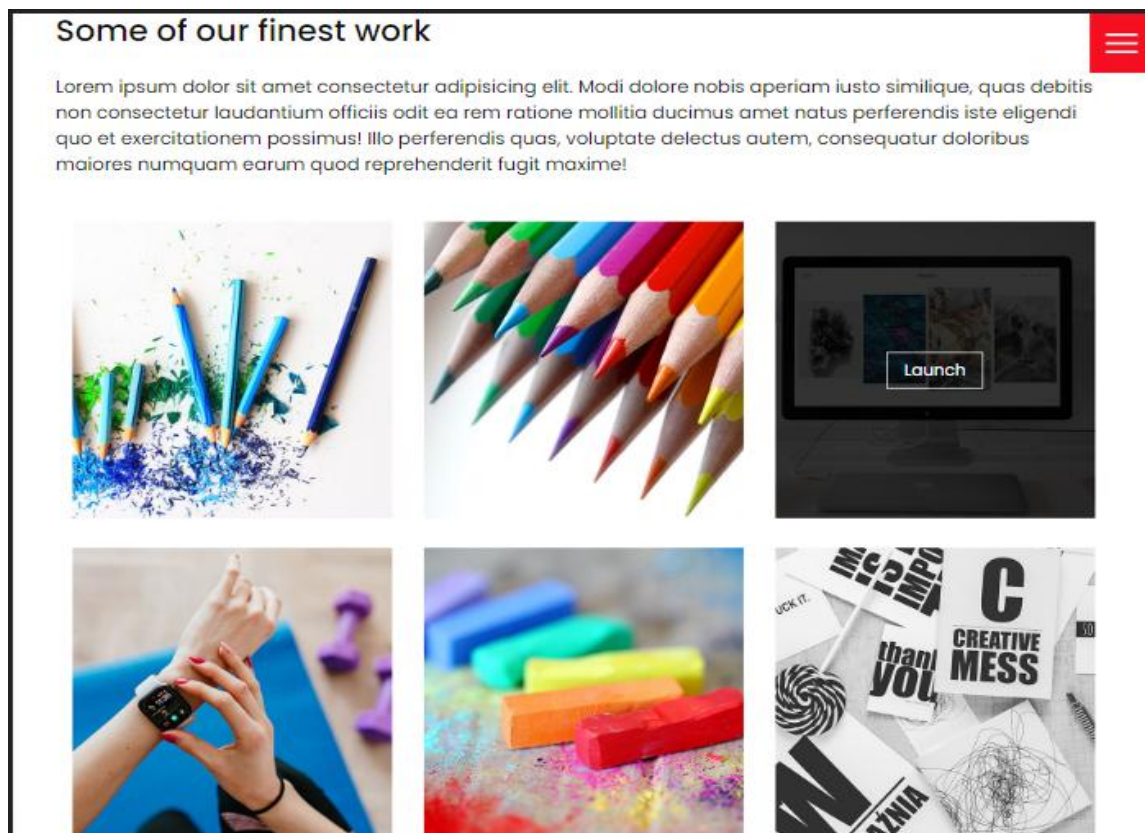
Some of our finest work

Lorem ipsum dolor sit amet consectetur adipisicing elit. Modi dolore nobis aperiam iusto similique, quas debitis non consectetur laudantium officiis odit ea rem ratione mollitia ducimus amet natus perferendis iste eligendi quo et exercitationem possimus! Illo perferendis quas, voluptate delectus autem, consequatur doloribus maiores numquam earum quod reprehenderit fugit maxime!

Launch

UCK IT.

C

CREATIVE MESS

thank YOU

AŹNIA